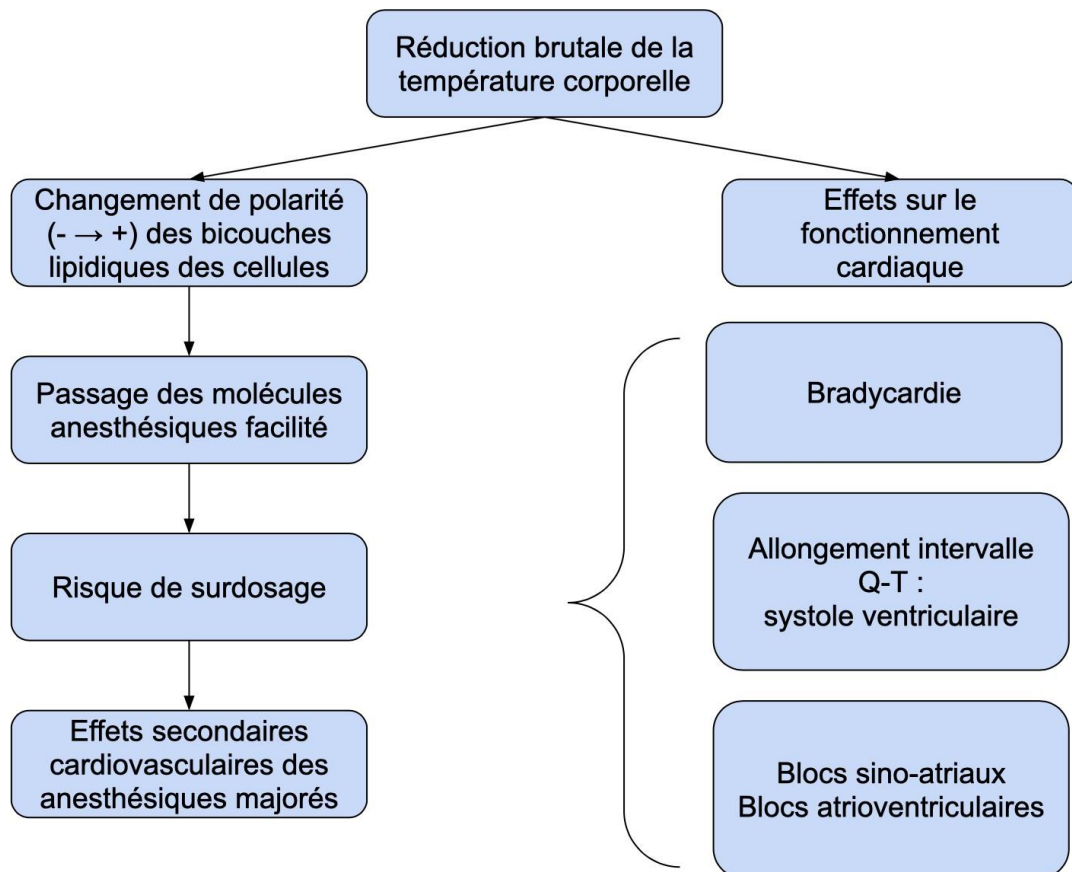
Réduction brutale de la température corporelle

Changement de polarité (- → +) des bicouches lipidiques des cellules

Passage des molécules anesthésiques facilité

Risque de surdosage

Effets secondaires cardiovasculaires des anesthésiques majorés

Effets sur le fonctionnement cardiaque

Bradycardie

Allongement intervalle Q-T : systole ventriculaire

Blocs sino-atriaux Blocs atrioventriculaires